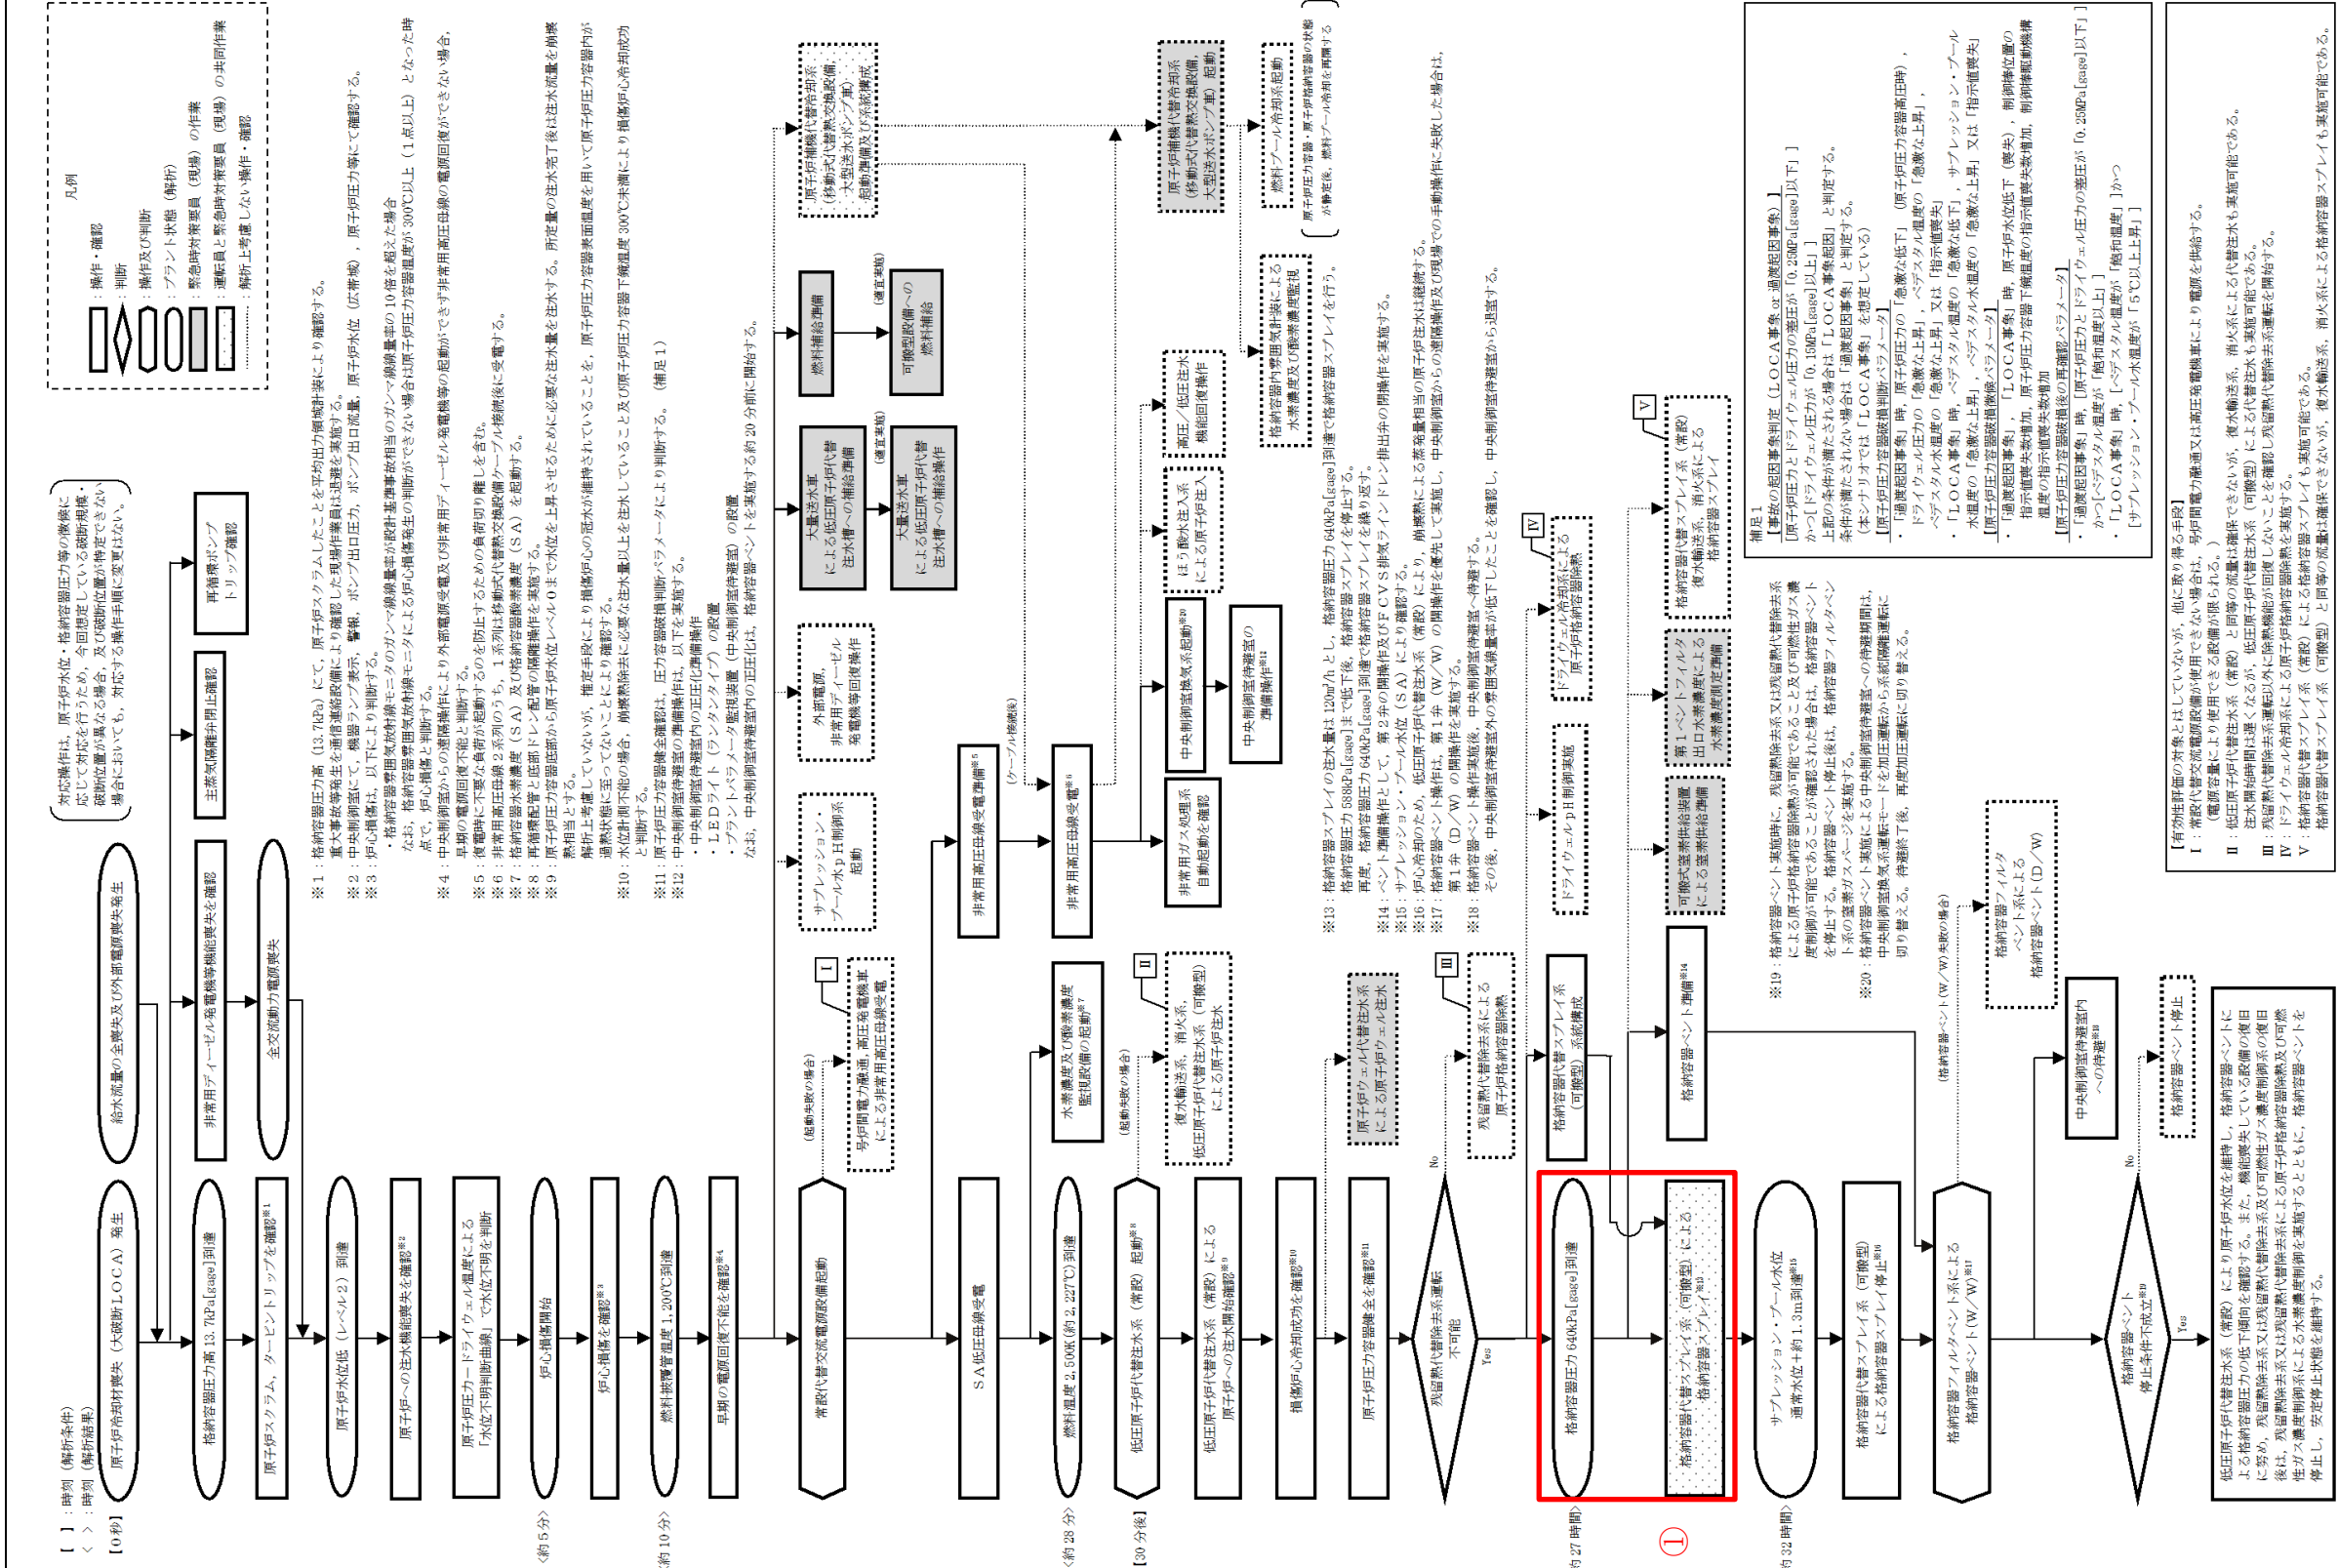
[ ]：時刻（解析条件）
＜ ＞：時刻（解析結果）

【0秒】 原子炉冷却材喪失（大破断ＬＯＣＡ）発生
給水流量の全喪失及び外部電源喪失発生
対応操作は，原子炉水位・格納容器圧力等の徴候に応じて対応を行うため，今回想定している破断規模・破断位置が異なる場合，及び破断位置が特定できない場合においても，対応する操作手順に変更はない。

格納容器圧力高 13.7kPa[gage]到達
非常用ディーゼル発電機等機能喪失を確認
主蒸気隔離弁閉止確認
再循環ポンプトリップ確認
原子炉スクラム，タービントリップを確認※1
全交流動力電源喪失
原子炉水位低（レベル2）到達
原子炉への注水機能喪失を確認※2
原子炉圧力カードライウェル温度による「水位不明判断曲線」で水位不明と判断
＜約5分＞ 炉心損傷開始
炉心損傷を確認※3
＜約10分＞ 燃料被覆管温度 1,200℃到達
早期の電源回復不能と判断※4
常設代替交流電源設備起動
（起動失敗の場合）
I 号炉間電力融通，高圧発電機車による非常用高圧母線受電
サプレッション・プール水pH制御系起動
外部電源，非常用ディーゼル発電機等回復操作
原子炉補機代替冷却系（移動式代替熱交換設備，大型送水ポンプ車）起動準備及び系統構成
燃料補給準備
可搬型設備への燃料補給（適宜実施）
大量送水車による低圧原子炉代替注水槽への補給準備
大量送水車による低圧原子炉代替注水槽への補給操作（適宜実施）
ＳＡ低圧母線受電
非常用高圧母線受電準備※5
（ケーブル接続）
非常用高圧母線受電※6
原子炉補機代替冷却系（移動式代替熱交換設備，大型送水ポンプ車）起動
燃料プール冷却系起動
原子炉圧力容器，原子炉格納容器の状態が静定後，燃料プール冷却を再開する
＜約28分＞ 燃料温度 2,500K（約2,227℃）到達
水素濃度及び酸素濃度監視設備の起動※7
非常用ガス処理系自動起動を確認
中央制御室換気系起動※20
中央制御室待避室の準備操作※12
ほう酸水注入系による原子炉注入
高圧／低圧注水機能回復操作
格納容器内雰囲気計装による水素濃度及び酸素濃度監視
【30分後】 低圧原子炉代替注水系（常設）起動※8
（起動失敗の場合）
II 復水輸送系，消火系，低圧原子炉代替注水系（可搬型）による原子炉注水
低圧原子炉代替注水系（常設）による原子炉への注水開始確認※9
損傷炉心冷却成功を確認※10
原子炉圧力容器健全を確認※11
ペデスタル代替注水系（可搬型）による原子炉ウェル注水
残留熱代替除去系運転不可能
No
III 残留熱代替除去系による原子炉格納容器除熱
Yes
格納容器代替スプレイ系（可搬型）系統構成
ドライウェルpH制御系
IV ドライウェル冷却系による原子炉格納容器除熱
＜約27時間＞ 格納容器圧力 640kPa[gage]到達
格納容器代替スプレイ系（可搬型）による格納容器スプレイ※13
①
格納容器ベント準備※14
可搬式窒素供給装置による窒素供給準備
第1ベントフィルタ出口水素濃度による水素濃度測定準備
格納容器代替スプレイ系，消火系，復水輸送系による格納容器スプレイ（常設）
V
＜約32時間＞ サプレッション・プール水位通常水位＋約1.3m到達※15
格納容器代替スプレイ系（可搬型）による格納容器スプレイ停止※16
格納容器フィルタベント系による格納容器ベント（W/W）※17
（格納容器ベント（W/W）失敗の場合）
格納容器フィルタベント系による格納容器ベント（D/W）
中央制御室待避室内への待避※18
格納容器ベント停止条件不成立※19
No
格納容器ベント停止
Yes
低圧原子炉代替注水系（常設）により原子炉水位を維持し，格納容器ベントによる格納容器圧力の低下傾向を確認する。また，機能喪失している設備の復旧に努め，残留熱除去系又は残留熱代替除去系により原子炉格納容器除熱の復旧後は，残留熱除去系又は残留熱代替除去系及び可燃性ガス濃度制御系による水素濃度制御を実施するとともに，格納容器ベントを停止し，安定停止状態を維持する。

凡例
：操作・確認
：判断
：操作及び判断
：プラント状態（解析）
：緊急時対策要員（現場）の作業
：運転員と緊急時対策要員（現場）の共同作業
：解析上考慮しない操作・確認

※1：格納容器圧力高（13.7kPa）にて，原子炉スクラムしたことを平均出力領域計装により確認する。
重大事故等発生を通信連絡設備により確認した現場作業員は退避を実施する。
※2：中央制御室にて，機器ランプ表示，警報，ポンプ出口圧力，ポンプ出口流量，原子炉水位（広帯域），原子炉圧力等にて確認する。
※3：炉心損傷は，以下により判断する。
・格納容器雰囲気放射線モニタのガンマ線線量率が設計基準事故相当のガンマ線線量率の10倍を超えた場合
なお，格納容器雰囲気放射線モニタによる炉心損傷発生の判断ができない場合は原子炉圧力容器温度が300℃以上（1点以上）となった時点で，炉心損傷と判断する。
※4：中央制御室からの遠隔操作により外部電源受電及び非常用ディーゼル発電機等の起動ができず非常用高圧母線の電源回復ができない場合，早期の電源回復不能と判断する。
※5：復電時に不要な負荷が起動するのを防止するための負荷切り離しを含む。
※6：非常用高圧母線2系列のうち，1系列は移動式代替熱交換設備ケーブル接続後に受電する。
※7：格納容器水素濃度（ＳＡ）及び格納容器酸素濃度（ＳＡ）を起動する。
※8：再循環配管と底部ドレン配管の隔離操作を実施する。
※9：原子炉圧力容器底部から原子炉水位レベル0まで水位を上昇させるのに必要な注水量を注水する。所定量の注水完了後は注水流量を崩壊熱相当とする。
解析上考慮していないが，推定手段により損傷炉心の冠水が維持されていることを，原子炉圧力容器表面温度を用いて原子炉圧力容器内が過熱状態に至っていないことにより確認する。
※10：水位計測不能の場合，崩壊熱除去に必要な注水量以上を注水していること及び原子炉圧力容器下鏡温度300℃未満により損傷炉心冷却成功と判断する。
※11：原子炉圧力容器健全確認は，圧力容器破損判断パラメータにより判断する。（補足1）
※12：中央制御室待避室の準備操作は，以下を実施
・中央制御室待避室内の正圧化準備操作
・ＬＥＤライト（ランタンタイプ）の設置
・プラントパラメータ監視装置（中央制御室待避室）の設置
なお，中央制御室待避室内の正圧化は，格納容器ベントを実施する約20分前に開始する。

※13：格納容器スプレイの注水量は120m³/hとし，格納容器圧力640kPa[gage]到達で格納容器スプレイを行う。
格納容器圧力588kPa[gage]まで低下後，格納容器スプレイを停止する。
再度，格納容器圧力640kPa[gage]到達で格納容器スプレイを繰り返す。
※14：ベント準備操作として，第2弁の開操作及びＦＣＶＳ排気ラインドレン排出弁の閉操作を実施する。
※15：サプレッション・プール水位（ＳＡ）により確認する。
※16：炉心冷却のため，低圧原子炉代替注水系（常設）により，崩壊熱による蒸発量相当の原子炉注水は継続する。
※17：格納容器ベント操作は，第1弁（W/W）の開操作を優先して実施し，中央制御室からの遠隔操作及び現場での手動操作に失敗した場合は，第1弁（D/W）の開操作を実施する。
※18：格納容器ベント操作実施後，中央制御室待避室へ待避する。
その後，中央制御室待避室外の雰囲気線量率が低下したことを確認し，中央制御室待避室から退室する。
※19：格納容器ベント実施時に，残留熱除去系又は残留熱代替除去系による原子炉格納容器除熱が可能であることが確認された場合は，格納容器ベントを停止する。格納容器ベント停止後は，格納容器フィルタベント系の窒素ガスパージを実施する。
※20：格納容器ベント実施による中央制御室待避室への待避期間は，中央制御室換気系運転モードを加圧運転から系統隔離運転に切り替える。待避終了後，再度加圧運転に切り替える。

補足1
【事故の起因事象判定（ＬＯＣＡ事象or過渡起因事象）】
[原子炉圧力とドライウェル圧力の差圧が「0.25MPa[gage]以下」]
かつ[ドライウェル圧力が「0.15MPa[gage]以上」]
上記の条件が満たされる場合は「ＬＯＣＡ事象起因」と判定する。
条件が満たされない場合は「過渡起因事象」と判定する。
（本シナリオでは「ＬＯＣＡ事象」を想定している）
【原子炉圧力容器破損判断パラメータ】
・「過渡起因事象」時，原子炉圧力の「急激な低下」（原子炉圧力容器高圧時），ドライウェル圧力の「急激な上昇」，ペデスタル温度の「急激な上昇」，ペデスタル水温度の「急激な上昇」又は「指示値喪失」
・「ＬＯＣＡ事象」時，ペデスタル温度の「急激な低下」，サプレッション・プール水温度の「急激な上昇」，ペデスタル水温度の「急激な上昇」又は「指示値喪失」
【原子炉圧力容器破損徴候パラメータ】
・「過渡起因事象」時，「ＬＯＣＡ事象」時，原子炉水位低下（喪失），制御棒位置の指示値喪失数増加，原子炉圧力容器下鏡温度の指示値喪失数増加，制御棒駆動機構温度の指示値喪失数増加
【原子炉圧力容器破損後の再臨界パラメータ】
・「過渡起因事象」時，[原子炉圧力とドライウェル圧力の差圧が「0.25MPa[gage]以下」]かつ[ペデスタル温度が「飽和温度以上」]
・「ＬＯＣＡ事象」時，[ペデスタル温度が「飽和温度」]かつ[サプレッション・プール水温度が「5℃以上上昇」]

【有効性評価の対象とはしていないが，他に取り得る手段】
I 常設代替交流電源設備が使用できない場合は，号炉間電力融通又は高圧発電機車により電源を供給する。
（電源容量により使用できる設備が限られる。）
II 低圧原子炉代替注水系（常設）と同等の流量は確保できないが，復水輸送系，消火系による代替注水も実施可能である。注水開始時間は遅くなるが，低圧原子炉代替注水系（可搬型）による代替注水も実施可能である。
III 残留熱除去系又は残留熱代替除去系以外に除熱機能が回復しないことを確認し残留熱代替除去系運転を開始する。
IV ドライウェル冷却系による原子炉格納容器除熱を実施する。
V 格納容器代替スプレイ系（常設）による格納容器スプレイも実施可能である。
格納容器代替スプレイ系（可搬型）と同等の流量は確保できないが，復水輸送系，消火系による格納容器スプレイも実施可能である。